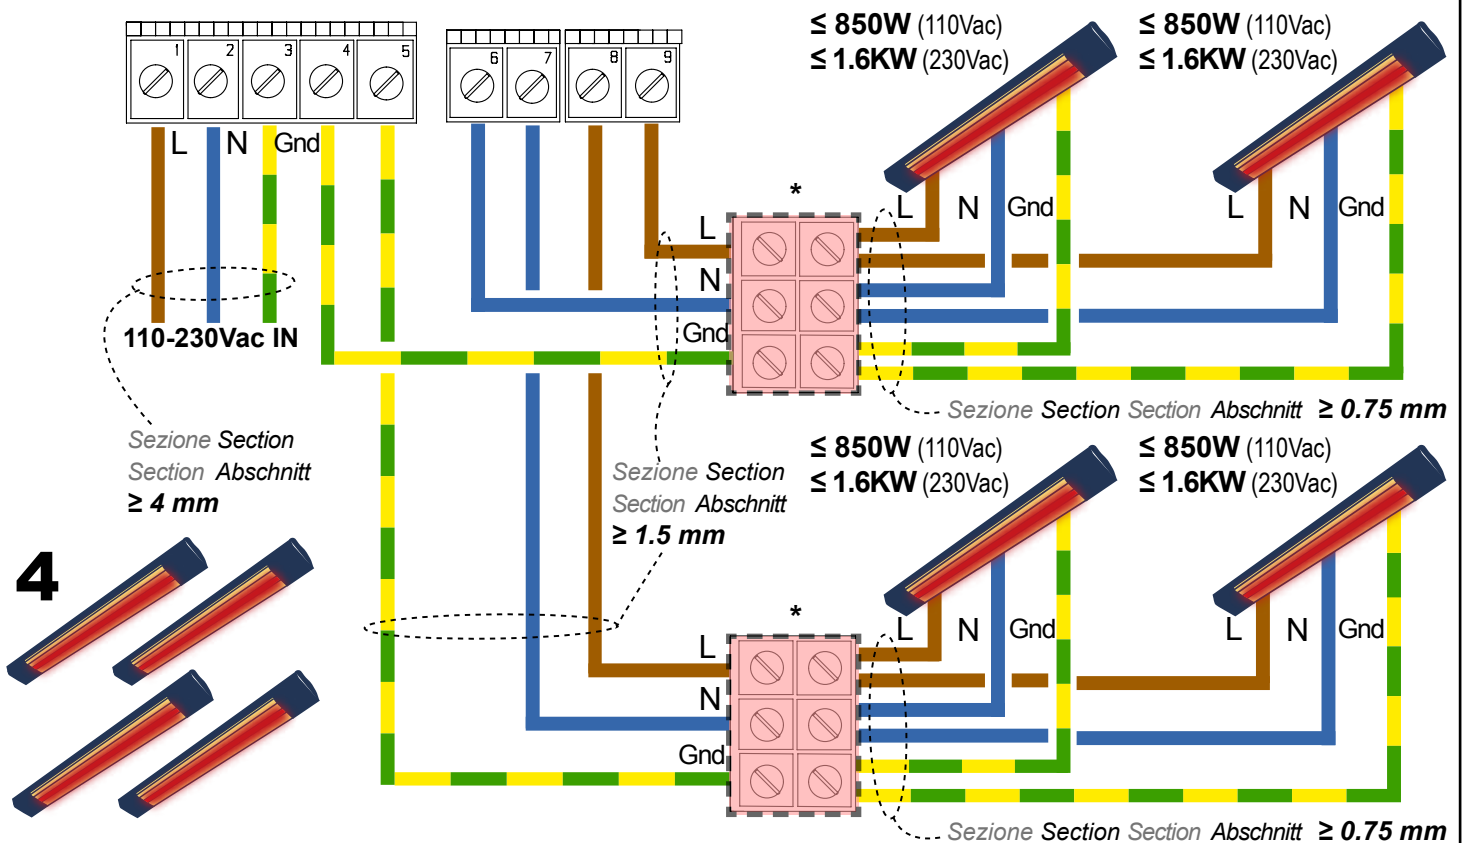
1 2 3 4 5 6 7 8 9

L N Gnd

110-230Vac IN

Sezione Section Section Abschnitt ≥ 4 mm

4

≤ 850W (110Vac)
≤ 1.6KW (230Vac)

≤ 850W (110Vac)
≤ 1.6KW (230Vac)

*

L N Gnd

L N Gnd

L N Gnd

Sezione Section Section Abschnitt ≥ 0.75 mm

Sezione Section Section Abschnitt ≥ 1.5 mm

≤ 850W (110Vac)
≤ 1.6KW (230Vac)

≤ 850W (110Vac)
≤ 1.6KW (230Vac)

*

L N Gnd

L N Gnd

L N Gnd

Sezione Section Section Abschnitt ≥ 0.75 mm